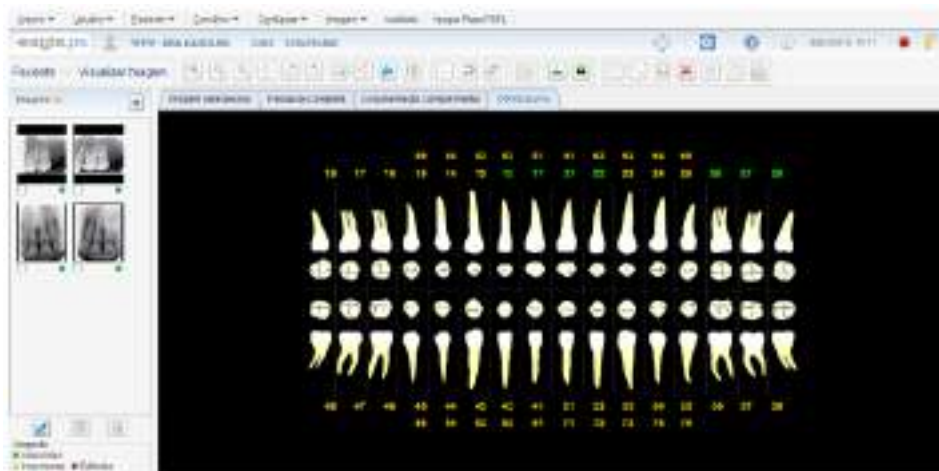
Users ▾ Usuário ▾ Exames ▾ Cadastros ▾ Configurar ▾ Imagem ▾ Imagens ▾ Ajuda Imagem/PACS

Receita Visualizar Imagem

Imagens

Ficha Odontológica

18 17 16 15 14 13 12 11 21 22 23 24 25 26 27 28

55 54 53 52 51 61 62 63 64 65

48 47 46 45 44 43 42 41 31 32 33 34 35 36 37 38

85 84 83 82 81 71 72 73 74 75

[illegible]